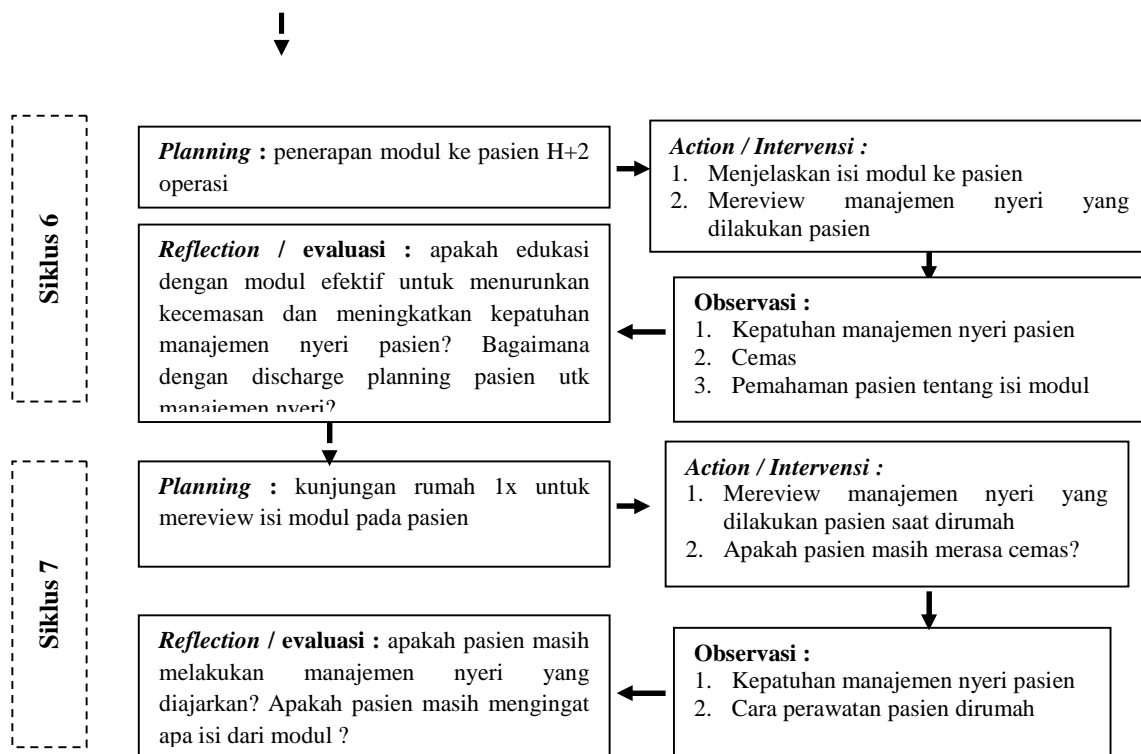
Siklus 6

*Planning* **:** penerapan modul ke pasien H+2 operasi

*Action / Intervensi :*
1. Menjelaskan isi modul ke pasien
2. Mereview manajemen nyeri yang dilakukan pasien

**Observasi :**
1. Kepatuhan manajemen nyeri pasien
2. Cemas
3. Pemahaman pasien tentang isi modul

*Reflection* **/ evaluasi :** apakah edukasi dengan modul efektif untuk menurunkan kecemasan dan meningkatkan kepatuhan manajemen nyeri pasien? Bagaimana dengan discharge planning pasien utk manajemen nyeri?

Siklus 7

*Planning* **:** kunjungan rumah 1x untuk mereview isi modul pada pasien

*Action / Intervensi :*
1. Mereview manajemen nyeri yang dilakukan pasien saat dirumah
2. Apakah pasien masih merasa cemas?

**Observasi :**
1. Kepatuhan manajemen nyeri pasien
2. Cara perawatan pasien dirumah

*Reflection* **/ evaluasi :** apakah pasien masih melakukan manajemen nyeri yang diajarkan? Apakah pasien masih mengingat apa isi dari modul ?